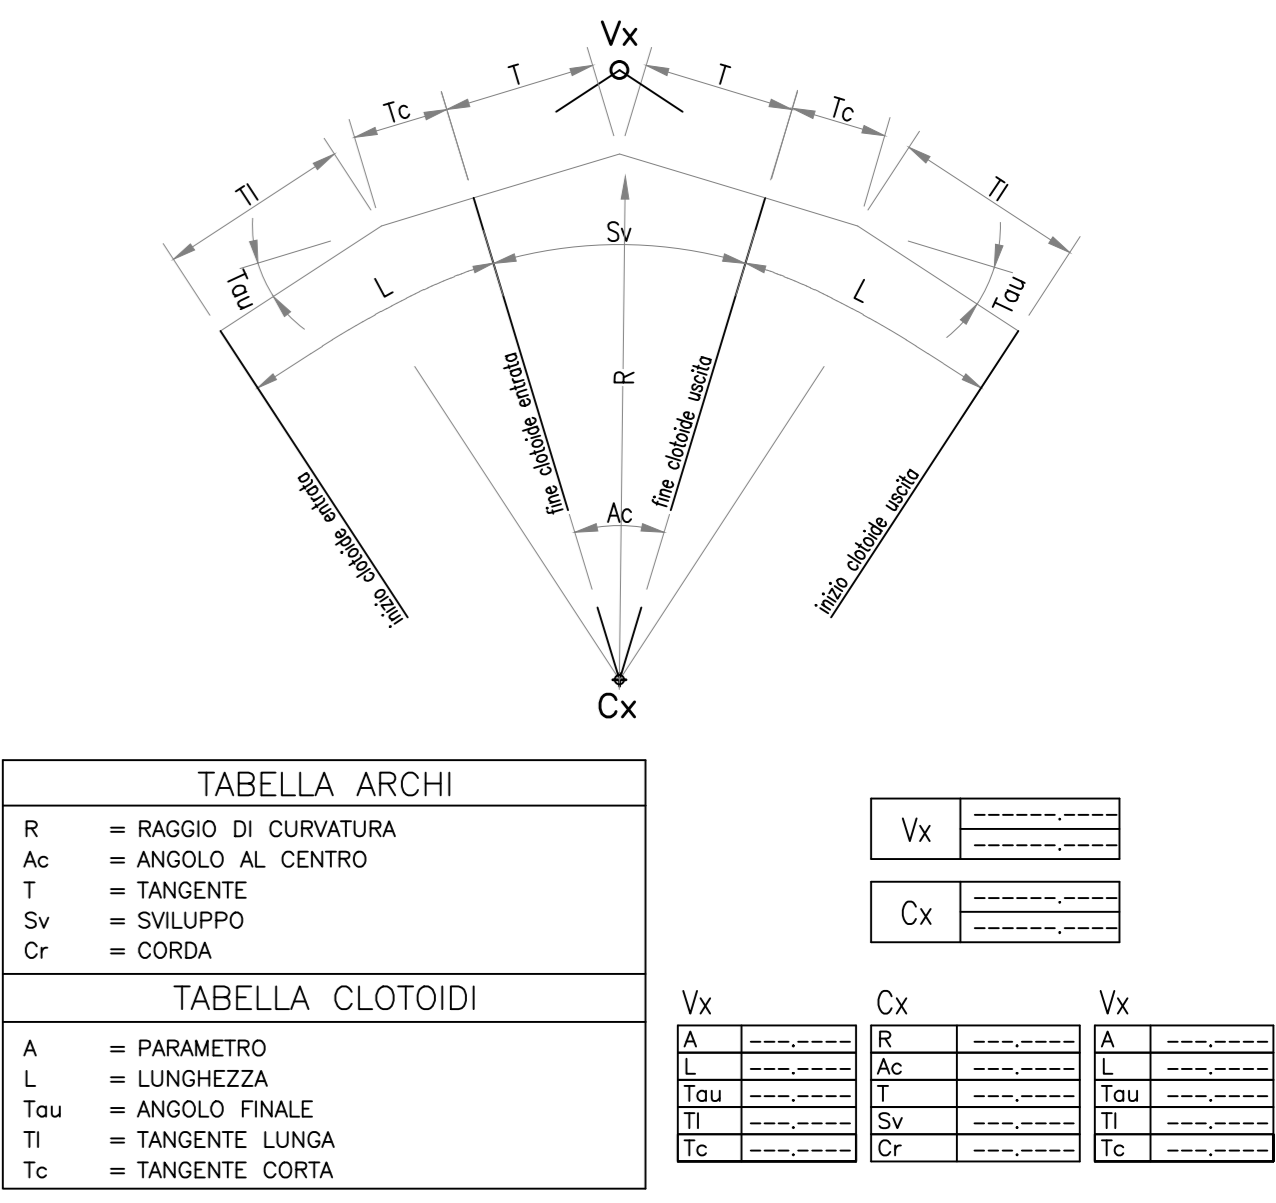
Vx

T T

Tc Tc

Tl Tl

Sv

Tau Tau

L L

R

fine clotoide entrata

fine clotoide uscita

inizio clotoide entrata

inizio clotoide uscita

Ac

Cx

| TABELLA ARCHI |
|---|
| R = RAGGIO DI CURVATURA |
| Ac = ANGOLO AL CENTRO |
| T = TANGENTE |
| Sv = SVILUPPO |
| Cr = CORDA |
| TABELLA CLOTOIDI |
| A = PARAMETRO |
| L = LUNGHEZZA |
| Tau = ANGOLO FINALE |
| Tl = TANGENTE LUNGA |
| Tc = TANGENTE CORTA |

| Vx | ------.---- |
|---|---|
| | ------.---- |

| Cx | ------.---- |
|---|---|
| | ------.---- |

Vx

| A | ---.---- |
|---|---|
| L | ---.---- |
| Tau | ---.---- |
| Tl | ---.---- |
| Tc | ---.---- |

Cx

| R | ---.---- |
|---|---|
| Ac | ---.---- |
| T | ---.---- |
| Sv | ---.---- |
| Cr | ---.---- |

Vx

| A | ---.---- |
|---|---|
| L | ---.---- |
| Tau | ---.---- |
| Tl | ---.---- |
| Tc | ---.---- |